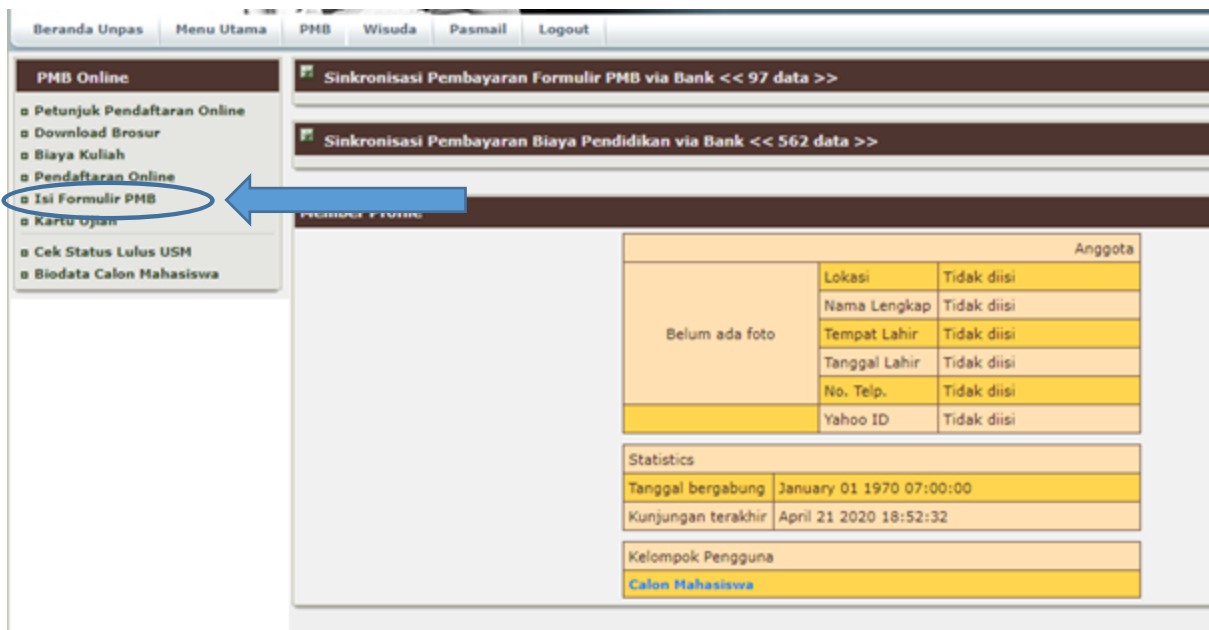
Beranda Unpas | Menu Utama | PMB | Wisuda | Pasmail | Logout

PMB Online

Petunjuk Pendaftaran Online
Download Brosur
Biaya Kuliah
Pendaftaran Online
Isi Formulir PMB
Kartu Ujian
Cek Status Lulus USM
Biodata Calon Mahasiswa

Sinkronisasi Pembayaran Formulir PMB via Bank << 97 data >>

Sinkronisasi Pembayaran Biaya Pendidikan via Bank << 562 data >>

Member Profile

| Anggota | | |
|---|---|---|
| Belum ada foto | Lokasi | Tidak diisi |
| | Nama Lengkap | Tidak diisi |
| | Tempat Lahir | Tidak diisi |
| | Tanggal Lahir | Tidak diisi |
| | No. Telp. | Tidak diisi |
| | Yahoo ID | Tidak diisi |

| Statistics | |
|---|---|
| Tanggal bergabung | January 01 1970 07:00:00 |
| Kunjungan terakhir | April 21 2020 18:52:32 |

| Kelompok Pengguna |
|---|
| Calon Mahasiswa |